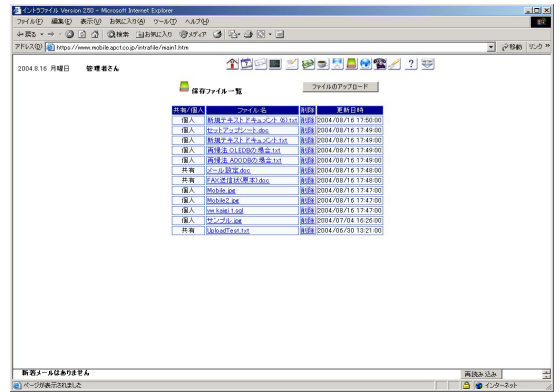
イントラファイル Version 2.50 - Microsoft Internet Explorer

ファイル(F) 編集(E) 表示(V) お気に入り(A) ツール(T) ヘルプ(H)

← 戻る → 検索 お気に入り メディア

アドレス(D) https://www.mobile.apct.co.jp/intrafile/main1.htm 移動 リンク »

2004.8.16 月曜日 管理者さん

保存ファイル一覧

ファイルのアップロード

| 共有/個人 | ファイル名 | 削除 | 更新日時 |
|---|---|---|---|
| 個人 | 新規テキスト ドキュメント (6).txt | 削除 | 2004/08/16 17:50:00 |
| 個人 | セットアップシート.doc | 削除 | 2004/08/16 17:49:00 |
| 個人 | 新規テキスト ドキュメント.txt | 削除 | 2004/08/16 17:49:00 |
| 個人 | 再接法 OLEDBの場合.txt | 削除 | 2004/08/16 17:49:00 |
| 個人 | 再接法 ADODBの場合.txt | 削除 | 2004/08/16 17:49:00 |
| 共有 | メール設定.doc | 削除 | 2004/08/16 17:48:00 |
| 共有 | FAX送信状(原本).doc | 削除 | 2004/08/16 17:48:00 |
| 個人 | Mobile.jpg | 削除 | 2004/08/16 17:47:00 |
| 個人 | Mobile2.jpg | 削除 | 2004/08/16 17:47:00 |
| 個人 | vw_kaeji1.sql | 削除 | 2004/08/16 17:47:00 |
| 個人 | サンプル.jpg | 削除 | 2004/07/04 16:26:00 |
| 共有 | UploadTest.txt | 削除 | 2004/06/30 13:21:00 |

新着メールはありません

再読み込み

ページが表示されました

インターネット